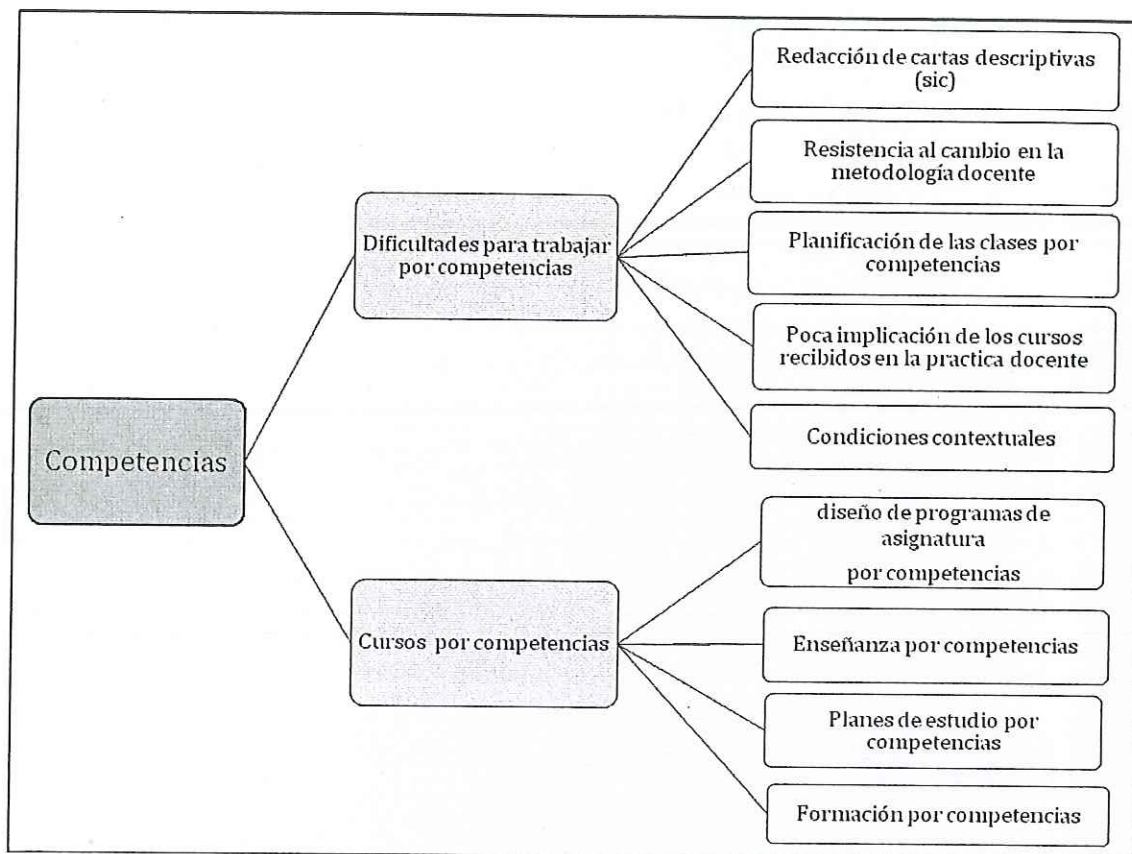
Competencias

Dificultades para trabajar por competencias

Redacción de cartas descriptivas (sic)

Resistencia al cambio en la metodología docente

Planificación de las clases por competencias

Poca implicación de los cursos recibidos en la practica docente

Condiciones contextuales

Cursos por competencias

diseño de programas de asignatura por competencias

Enseñanza por competencias

Planes de estudio por competencias

Formación por competencias